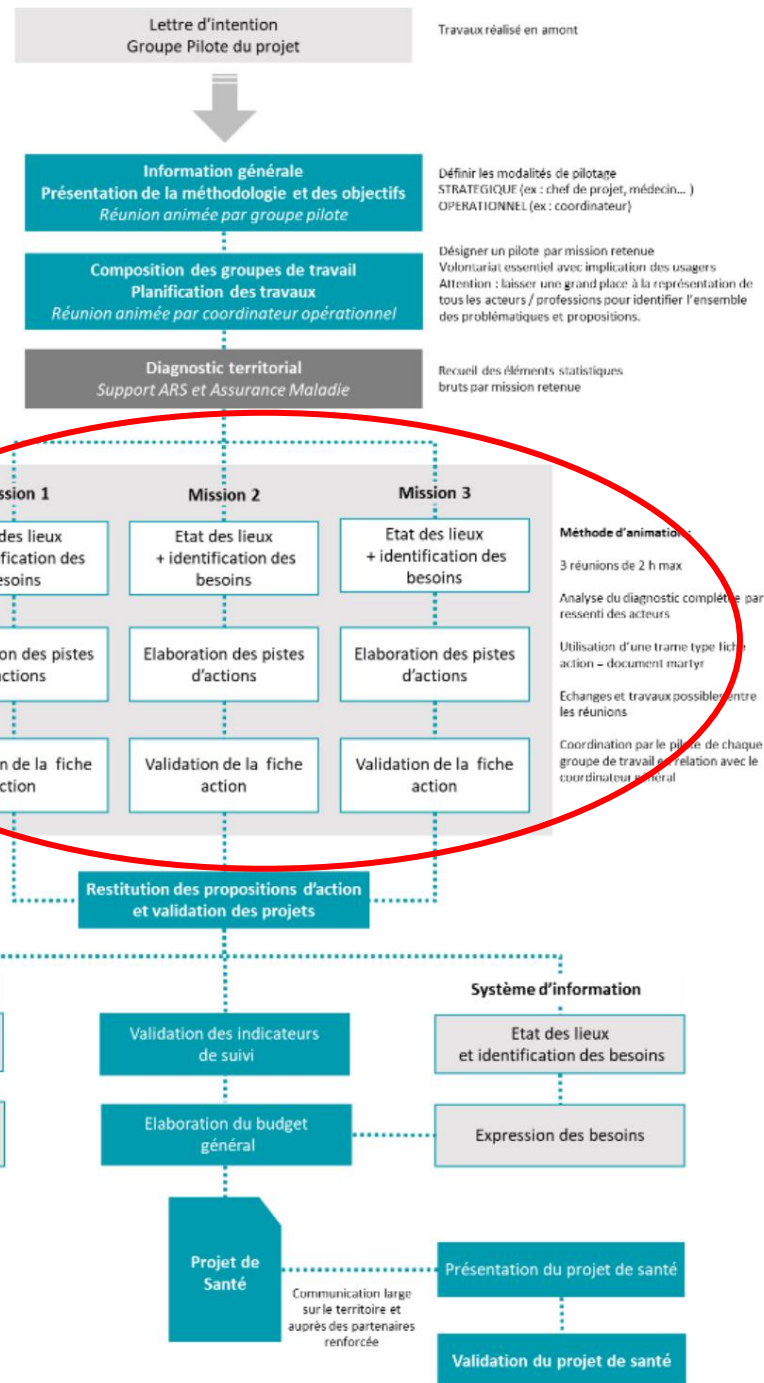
Lettre d'intention
Groupe Pilote du projet

Travaux réalisé en amont

Information générale
Présentation de la méthodologie et des objectifs
Réunion animée par groupe pilote

Définir les modalités de pilotage
STRATEGIQUE (ex : chef de projet, médecin… )
OPERATIONNEL (ex : coordinateur)

Composition des groupes de travail
Planification des travaux
Réunion animée par coordinateur opérationnel

Désigner un pilote par mission retenue
Volontariat essentiel avec implication des usagers
Attention : laisser une grand place à la représentation de tous les acteurs / professions pour identifier l'ensemble des problématiques et propositions.

Diagnostic territorial
Support ARS et Assurance Maladie

Recueil des éléments statistiques bruts par mission retenue

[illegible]ission 1
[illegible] des lieux
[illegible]ification des
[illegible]esoins

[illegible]on des pistes
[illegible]ctions

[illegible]n de la fiche
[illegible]ction

Mission 2
Etat des lieux
+ identification des besoins

Elaboration des pistes d'actions

Validation de la fiche action

Mission 3
Etat des lieux
+ identification des besoins

Elaboration des pistes d'actions

Validation de la fiche action

Méthode d'animation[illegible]

3 réunions de 2 h max

Analyse du diagnostic complét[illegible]e par ressenti des acteurs

Utilisation d'une trame type fich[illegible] action – document martyr

Echanges et travaux possibles entre les réunions

Coordination par le pi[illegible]e de chaque groupe de travail e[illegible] relation avec le coordinateur g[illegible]néral

Restitution des propositions d'action
et validation des projets

Système d'information

Validation des indicateurs de suivi

Etat des lieux
et identification des besoins

Elaboration du budget général

Expression des besoins

Projet de Santé

Communication large sur le territoire et auprès des partenaires renforcée

Présentation du projet de santé

Validation du projet de santé